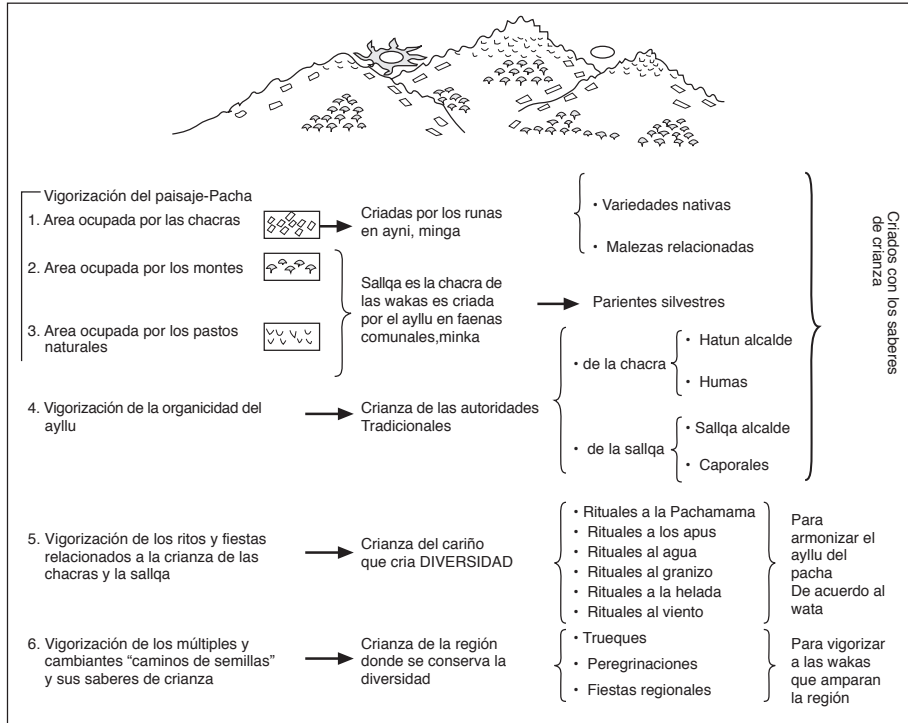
Vigorización del paisaje-Pacha

1. Area ocupada por las chacras

Criadas por los runas en ayni, minga

• Variedades nativas

• Malezas relacionadas

2. Area ocupada por los montes

3. Area ocupada por los pastos naturales

Sallqa es la chacra de las wakas es criada por el ayllu en faenas comunales,minka

Parientes silvestres

• de la chacra

• Hatun alcalde

• Humas

4. Vigorización de la organicidad del ayllu

Crianza de las autoridades Tradicionales

• de la sallqa

• Sallqa alcalde

• Caporales

Criados con los saberes de crianza

5. Vigorización de los ritos y fiestas relacionados a la crianza de las chacras y la sallqa

Crianza del cariño que cria DIVERSIDAD

• Rituales a la Pachamama
• Rituales a los apus
• Rituales al agua
• Rituales al granizo
• Rituales a la helada
• Rituales al viento

Para armonizar el ayllu del pacha De acuerdo al wata

6. Vigorización de los múltiples y cambiantes "caminos de semillas" y sus saberes de crianza

Crianza de la región donde se conserva la diversidad

• Trueques
• Peregrinaciones
• Fiestas regionales

Para vigorizar a las wakas que amparan la región